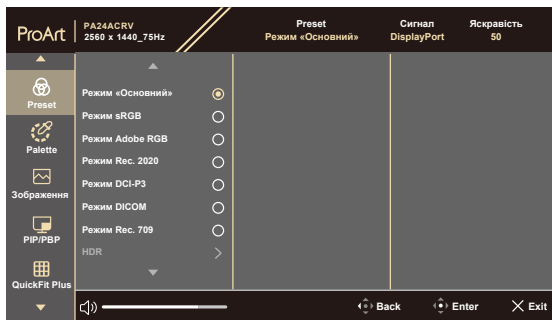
ProArt PA24ACRV
2560 x 1440_75Hz

Preset
Режим «Основний»

Сигнал
DisplayPort

Яскравість
50

Preset

Palette

Зображення

PIP/PBP

QuickFit Plus

Режим «Основний»

Режим sRGB

Режим Adobe RGB

Режим Rec. 2020

Режим DCI-P3

Режим DICOM

Режим Rec. 709

HDR

Back

Enter

Exit